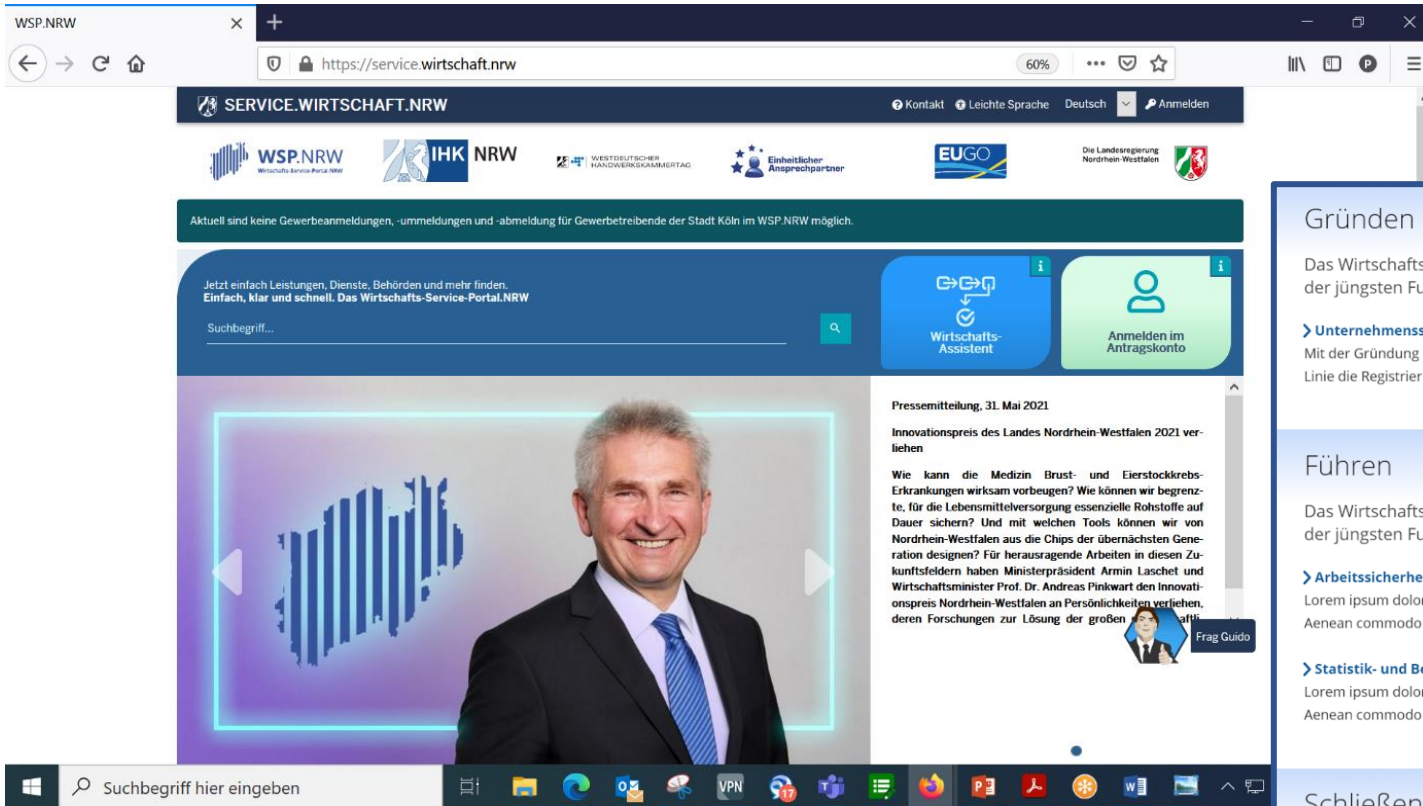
WSP.NRW

https://service.wirtschaft.nrw

60%

SERVICE.WIRTSCHAFT.NRW

Kontakt Leichte Sprache Deutsch Anmelden

WSP.NRW Wirtschafts-Service-Portal.NRW

IHK NRW

WESTDEUTSCHER HANDWERKSKAMMERTAG

Einheitlicher Ansprechpartner

EUGO

Die Landesregierung Nordrhein-Westfalen

Aktuell sind keine Gewerbeanmeldungen, -ummeldungen und -abmeldung für Gewerbetreibende der Stadt Köln im WSP.NRW möglich.

Jetzt einfach Leistungen, Dienste, Behörden und mehr finden.
Einfach, klar und schnell. Das Wirtschafts-Service-Portal.NRW

Suchbegriff...

Wirtschafts-Assistent

Anmelden im Antragskonto

Pressemitteilung, 31. Mai 2021

Innovationspreis des Landes Nordrhein-Westfalen 2021 verliehen

Wie kann die Medizin Brust- und Eierstockkrebs-Erkrankungen wirksam vorbeugen? Wie können wir begrenzte, für die Lebensmittelversorgung essenzielle Rohstoffe auf Dauer sichern? Und mit welchen Tools können wir von Nordrhein-Westfalen aus die Chips der übernächsten Generation designen? Für herausragende Arbeiten in diesen Zukunftsfeldern haben Ministerpräsident Armin Laschet und Wirtschaftsminister Prof. Dr. Andreas Pinkwart den Innovationspreis Nordrhein-Westfalen an Persönlichkeiten verliehen, deren Forschungen zur Lösung der großen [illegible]

Frag Guido

Gründen

Das Wirtschafts
der jüngsten Fu

> Unternehmenss
Mit der Gründung
Linie die Registrier

Führen

Das Wirtschafts
der jüngsten Fu

> Arbeitssicherhe
Lorem ipsum dolo
Aenean commodo

> Statistik- und B
Lorem ipsum dolo
Aenean commodo

Schließen

Suchbegriff hier eingeben

VPN